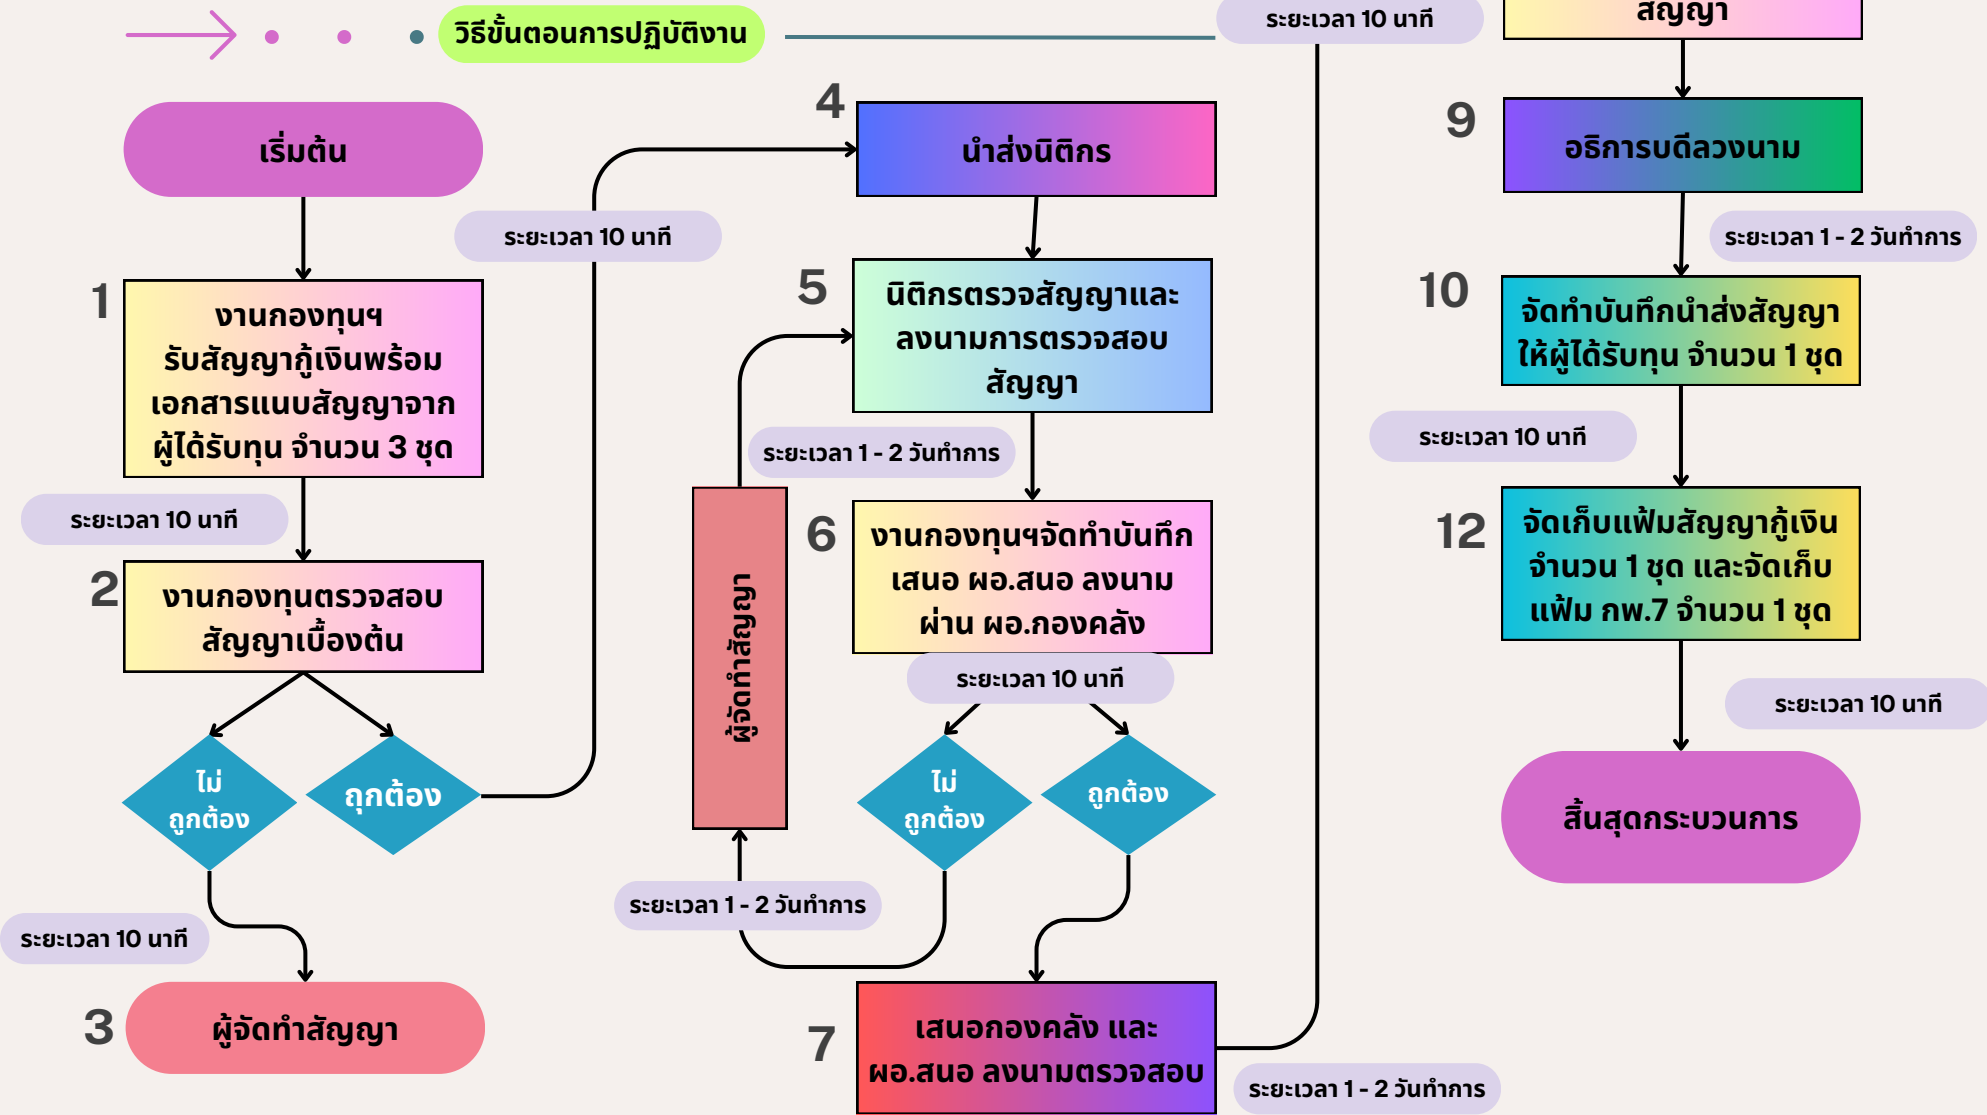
วิธีขั้นตอนการปฏิบัติงาน

ระยะเวลา 10 นาที

สัญญา

เริ่มต้น

1 งานกองทุนฯ รับสัญญากู้เงินพร้อมเอกสารแนบสัญญาจากผู้ได้รับทุน จำนวน 3 ชุด

ระยะเวลา 10 นาที

2 งานกองทุนตรวจสอบสัญญาเบื้องต้น

ไม่ถูกต้อง

ถูกต้อง

ระยะเวลา 10 นาที

3 ผู้จัดทำสัญญา

ระยะเวลา 10 นาที

4 นำส่งนิติกร

5 นิติกรตรวจสัญญาและลงนามการตรวจสอบสัญญา

ระยะเวลา 1 - 2 วันทำการ

ผู้จัดทำสัญญา

6 งานกองทุนฯจัดทำบันทึกเสนอ ผอ.สนอ ลงนามผ่าน ผอ.กองคลัง

ระยะเวลา 10 นาที

ไม่ถูกต้อง

ถูกต้อง

ระยะเวลา 1 - 2 วันทำการ

7 เสนอกองคลัง และ ผอ.สนอ ลงนามตรวจสอบ

ระยะเวลา 1 - 2 วันทำการ

9 อธิการบดีลงนาม

ระยะเวลา 1 - 2 วันทำการ

10 จัดทำบันทึกนำส่งสัญญาให้ผู้ได้รับทุน จำนวน 1 ชุด

ระยะเวลา 10 นาที

12 จัดเก็บแฟ้มสัญญากู้เงิน จำนวน 1 ชุด และจัดเก็บแฟ้ม กพ.7 จำนวน 1 ชุด

ระยะเวลา 10 นาที

สิ้นสุดกระบวนการ